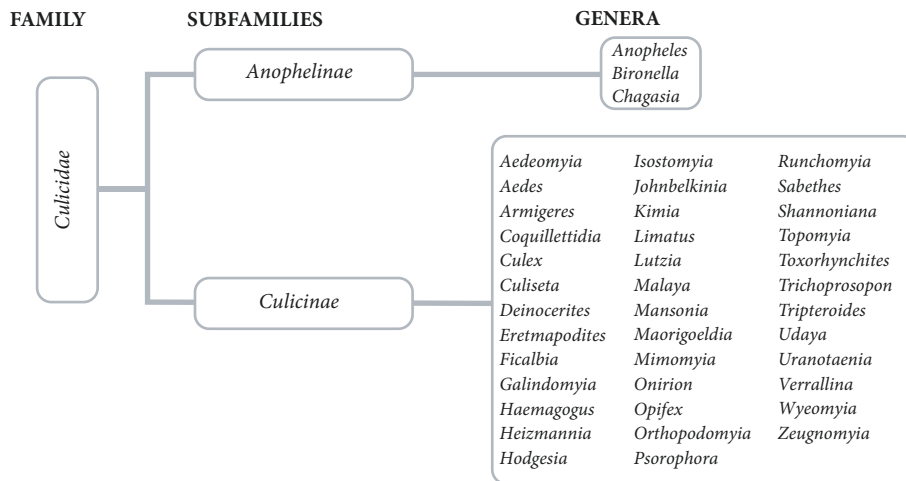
FAMILY

SUBFAMILIES

GENERA

Culicidae

Anophelinae

Anopheles
Bironella
Chagasia

Culicinae

Aedeomyia
Aedes
Armigeres
Coquillettidia
Culex
Culiseta
Deinocerites
Eretmapodites
Ficalbia
Galindomyia
Haemagogus
Heizmannia
Hodgesia

Isostomyia
Johnbelkinia
Kimia
Limatus
Lutzia
Malaya
Mansonia
Maorigoeldia
Mimomyia
Onirion
Opifex
Orthopodomyia
Psorophora

Runchomyia
Sabethes
Shannoniana
Topomyia
Toxorhynchites
Trichoprosopon
Tripteroides
Udaya
Uranotaenia
Verrallina
Wyeomyia
Zeugnomyia